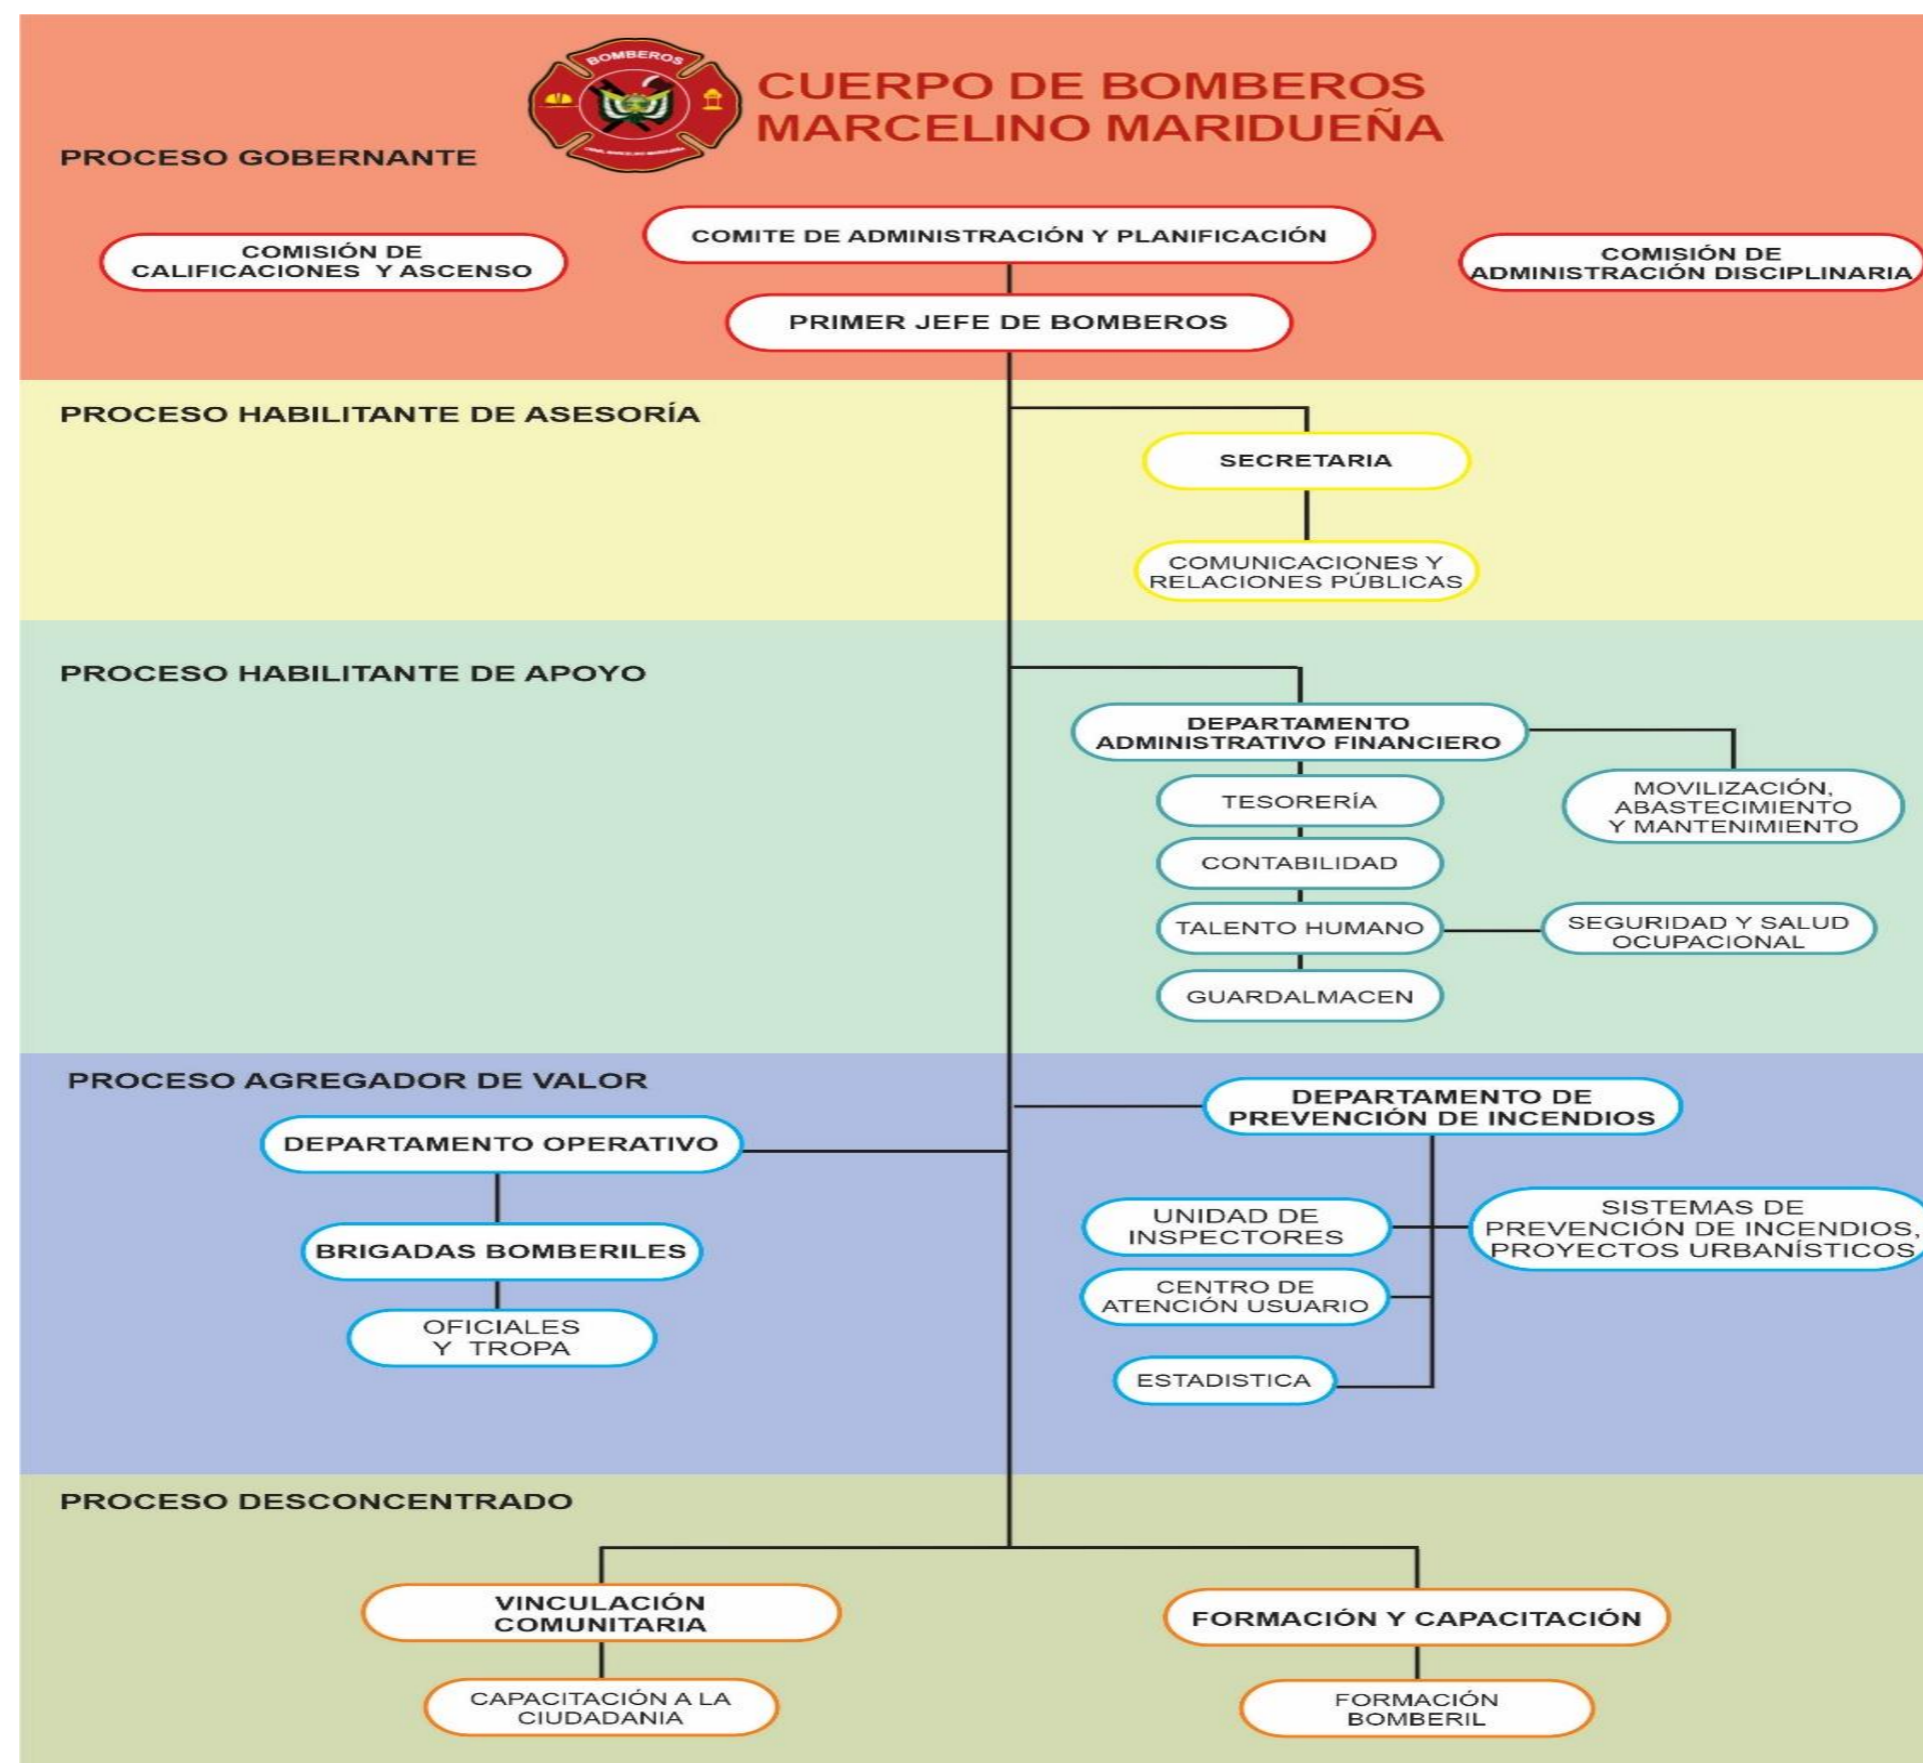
BOMBEROS

CUERPO DE BOMBEROS MARCELINO MARIDUEÑA

PROCESO GOBERNANTE

COMISIÓN DE CALIFICACIONES Y ASCENSO

COMITE DE ADMINISTRACIÓN Y PLANIFICACIÓN

COMISIÓN DE ADMINISTRACIÓN DISCIPLINARIA

PRIMER JEFE DE BOMBEROS

PROCESO HABILITANTE DE ASESORÍA

SECRETARIA

COMUNICACIONES Y RELACIONES PÚBLICAS

PROCESO HABILITANTE DE APOYO

DEPARTAMENTO ADMINISTRATIVO FINANCIERO

MOVILIZACIÓN, ABASTECIMIENTO Y MANTENIMIENTO

TESORERÍA

CONTABILIDAD

TALENTO HUMANO

SEGURIDAD Y SALUD OCUPACIONAL

GUARDALMACEN

PROCESO AGREGADOR DE VALOR

DEPARTAMENTO OPERATIVO

BRIGADAS BOMBERILES

OFICIALES Y TROPA

DEPARTAMENTO DE PREVENCIÓN DE INCENDIOS

UNIDAD DE INSPECTORES

SISTEMAS DE PREVENCIÓN DE INCENDIOS, PROYECTOS URBANÍSTICOS

CENTRO DE ATENCIÓN USUARIO

ESTADISTICA

PROCESO DESCONCENTRADO

VINCULACIÓN COMUNITARIA

FORMACIÓN Y CAPACITACIÓN

CAPACITACIÓN A LA CIUDADANIA

FORMACIÓN BOMBERIL